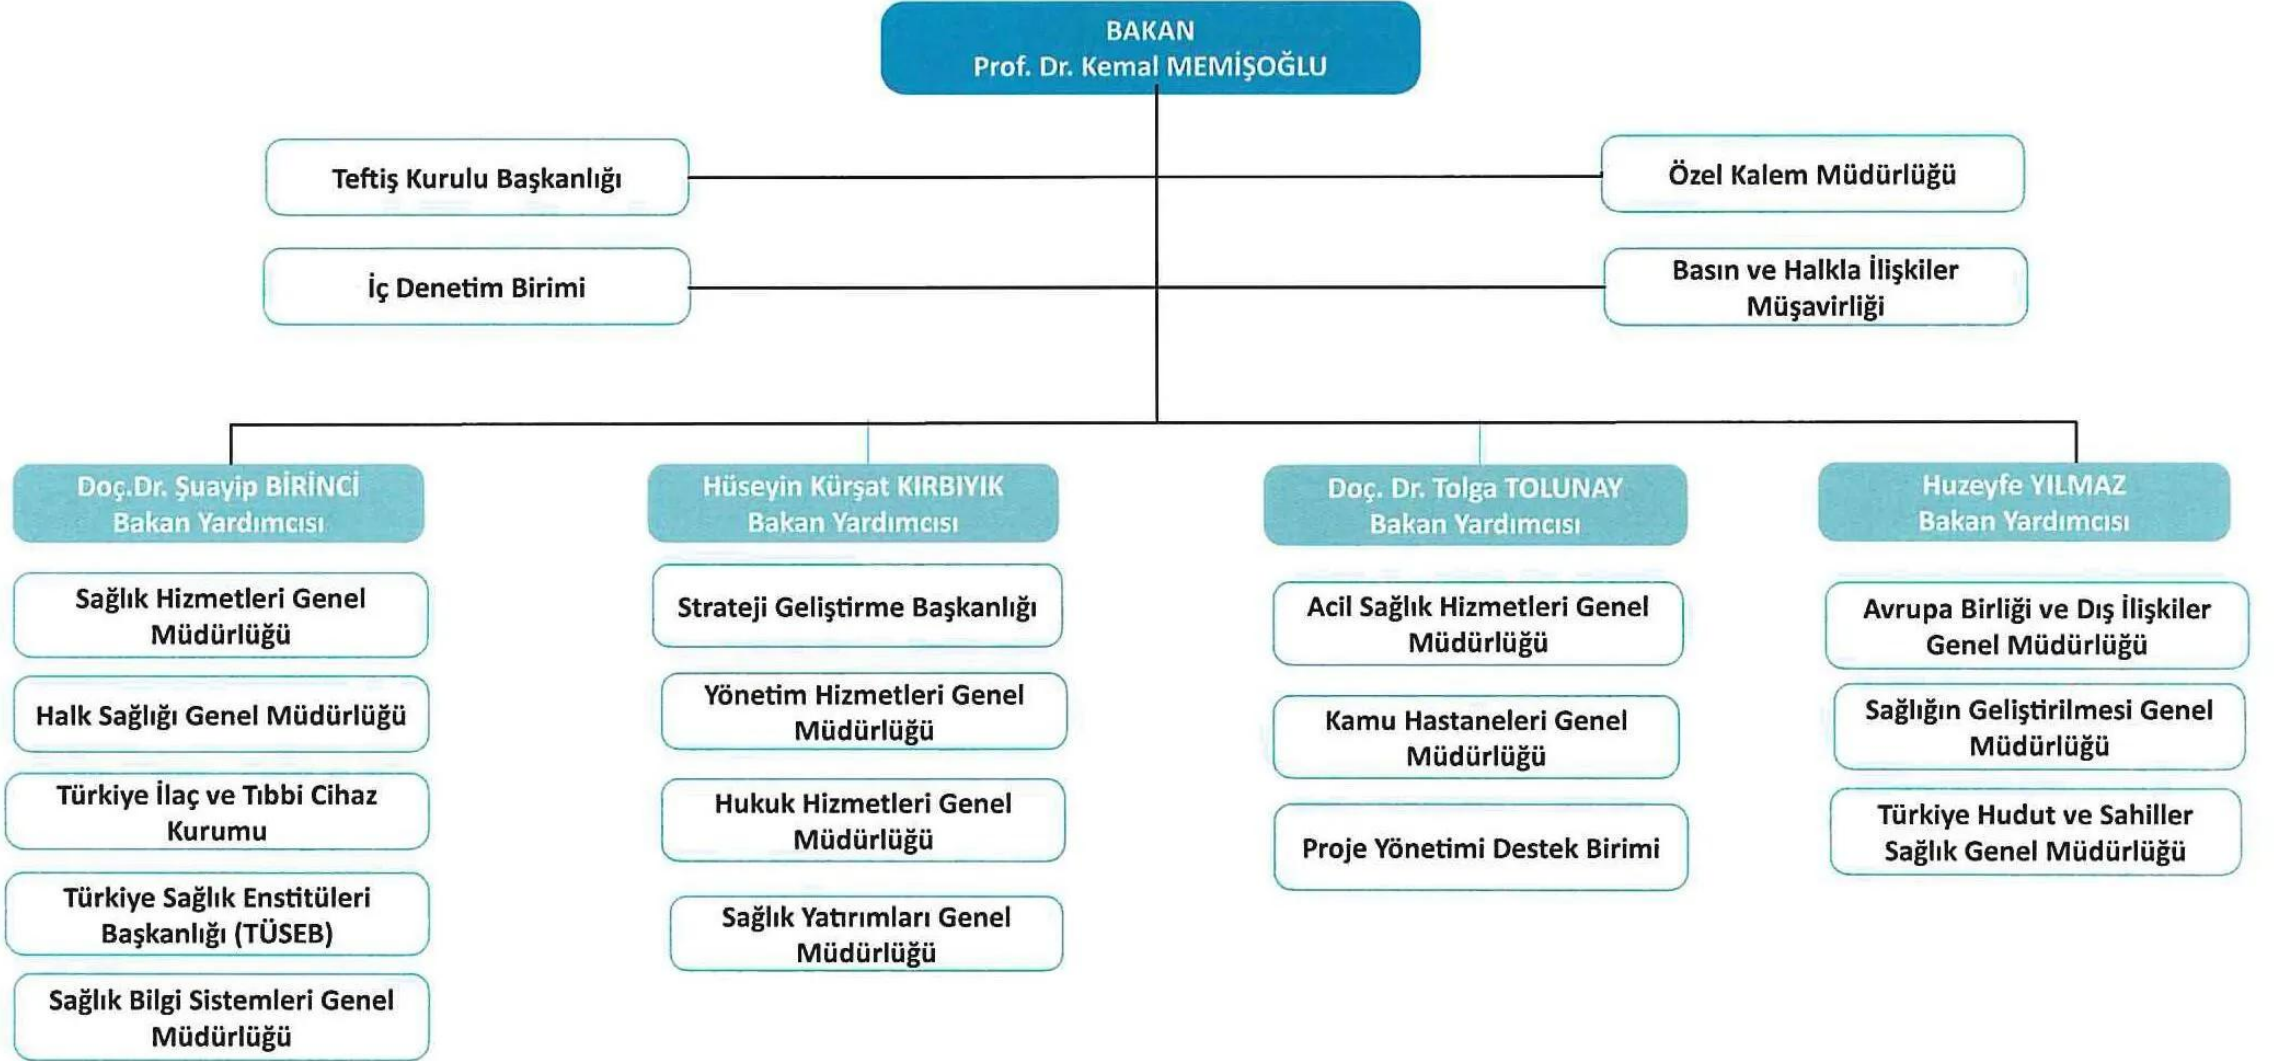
BAKAN
Prof. Dr. Kemal MEMİŞOĞLU

Teftiş Kurulu Başkanlığı

Özel Kalem Müdürlüğü

İç Denetim Birimi

Basın ve Halkla İlişkiler Müşavirliği

Doç.Dr. Şuayip BİRİNCİ
Bakan Yardımcısı

Sağlık Hizmetleri Genel Müdürlüğü

Halk Sağlığı Genel Müdürlüğü

Türkiye İlaç ve Tıbbi Cihaz Kurumu

Türkiye Sağlık Enstitüleri Başkanlığı (TÜSEB)

Sağlık Bilgi Sistemleri Genel Müdürlüğü

Hüseyin Kürşat KIRBIYIK
Bakan Yardımcısı

Strateji Geliştirme Başkanlığı

Yönetim Hizmetleri Genel Müdürlüğü

Hukuk Hizmetleri Genel Müdürlüğü

Sağlık Yatırımları Genel Müdürlüğü

Doç. Dr. Tolga TOLUNAY
Bakan Yardımcısı

Acil Sağlık Hizmetleri Genel Müdürlüğü

Kamu Hastaneleri Genel Müdürlüğü

Proje Yönetimi Destek Birimi

Huzeyfe YILMAZ
Bakan Yardımcısı

Avrupa Birliği ve Dış İlişkiler Genel Müdürlüğü

Sağlığın Geliştirilmesi Genel Müdürlüğü

Türkiye Hudut ve Sahiller Sağlık Genel Müdürlüğü